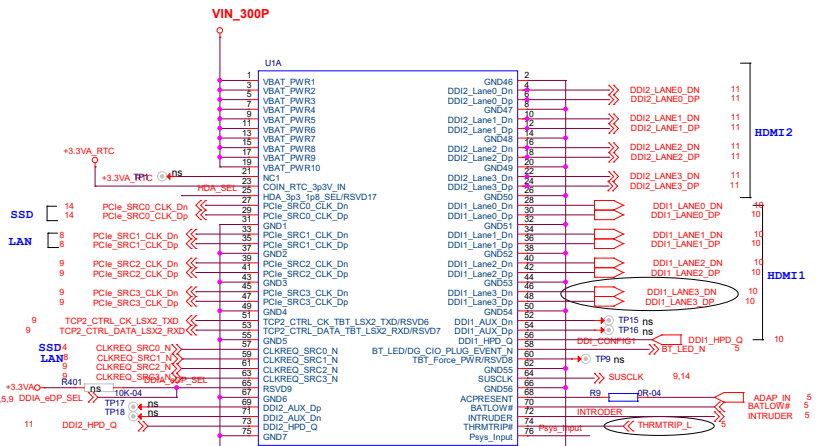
VIN_300P

U1A

1 VBAT_PWR1
3 VBAT_PWR2
5 VBAT_PWR3
7 VBAT_PWR4
9 VBAT_PWR5
11 VBAT_PWR6
13 VBAT_PWR7
15 VBAT_PWR8
17 VBAT_PWR9
19 VBAT_PWR10
21 NC1
23 COIN_RTC_3p3V_IN
25 HDA_3p3_1p8_SEL/RSVD17
27 PCIe_SRC0_CLK_Dn
29 PCIe_SRC0_CLK_Dp
31 GND1
33 PCIe_SRC1_CLK_Dn
35 PCIe_SRC1_CLK_Dp
37 GND2
39 PCIe_SRC2_CLK_Dn
41 PCIe_SRC2_CLK_Dp
43 GND3
45 PCIe_SRC3_CLK_Dn
47 PCIe_SRC3_CLK_Dp
49 GND4
51 TCP2_CTRL_CK_TBT_LSX2_TXD/RSVD6
53 TCP2_CTRL_DATA_TBT_LSX2_RXD/RSVD7
55 GND5
57 CLKREQ_SRC0_N
59 CLKREQ_SRC1_N
61 CLKREQ_SRC2_N
63 CLKREQ_SRC3_N
65 RSVD9
67 GND6
69 DDI2_AUX_Dp
71 DDI2_AUX_Dn
73 DDI2_HPD_Q
75 GND7

GND46 2
DDI2_Lane0_Dn 4
DDI2_Lane0_Dp 6
GND47 8
DDI2_Lane1_Dn 10
DDI2_Lane1_Dp 12
GND48 14
DDI2_Lane2_Dn 16
DDI2_Lane2_Dp 18
GND49 20
DDI2_Lane3_Dn 22
DDI2_Lane3_Dp 24
GND50 26
DDI1_Lane0_Dn 28
DDI1_Lane0_Dp 30
GND51 32
DDI1_Lane1_Dn 34
DDI1_Lane1_Dp 36
GND52 38
DDI1_Lane2_Dn 40
DDI1_Lane2_Dp 42
GND53 44
DDI1_Lane3_Dn 46
DDI1_Lane3_Dp 48
GND54 50
DDI1_AUX_Dp 52
DDI1_AUX_Dn 54
DDI1_HPD_Q 56
BT_LED/DG_CIO_PLUG_EVENT_N 58
TBT_Force_PWR/RSVD8 60
GND55 62
SUSCLK 64
GND56 66
ACPRESENT 68
BATLOW# 70
INTRODER 72
THRMTRIP_L 74
Psys_Input 76

+3.3VA_RTC
+3.3VA_RTC TP1 ns
HDA_SEL
SSD 14 PCIe_SRC0_CLK_Dn
14 PCIe_SRC0_CLK_Dp
LAN 8 PCIe_SRC1_CLK_Dn
8 PCIe_SRC1_CLK_Dp
9 PCIe_SRC2_CLK_Dn
9 PCIe_SRC2_CLK_Dp
14 PCIe_SRC3_CLK_Dn
14 PCIe_SRC3_CLK_Dp
9 TCP2_CTRL_CLK_LSX2_TXD
9 TCP2_CTRL_DATA_LSX2_RXD
SSD 14 CLKREQ_SRC0_N
LAN 8 CLKREQ_SRC1_N
9 CLKREQ_SRC2_N
9 CLKREQ_SRC3_N
DDIA_eDP_SEL
+3.3VA R401 ns
10K-04
5,9 DDIA_eDP_SEL
TP17 ns
TP18 ns
11 DDI2_HPD_Q

DDI2_LANE0_DN 11
DDI2_LANE0_DP 11
DDI2_LANE1_DN 11
DDI2_LANE1_DP 11
DDI2_LANE2_DN 11
DDI2_LANE2_DP 11
DDI2_LANE3_DN 11
DDI2_LANE3_DP 11
HDMI2
DDI1_LANE0_DN 10
DDI1_LANE0_DP 10
DDI1_LANE1_DN 10
DDI1_LANE1_DP 10
DDI1_LANE2_DN 10
DDI1_LANE2_DP 10
DDI1_LANE3_DN 10
DDI1_LANE3_DP 10
HDMI1
TP15 ns
TP16 ns
DDI_CONFIG1 DDI1_HPD_Q 10
BT_LED_N 5
TP9 ns
SUSCLK 9,14
R9 0R-04
ADAP_IN 5
BATLOW# 5
INTRODER INTRUDER 5
Psys_Input THRMTRIP_L 5